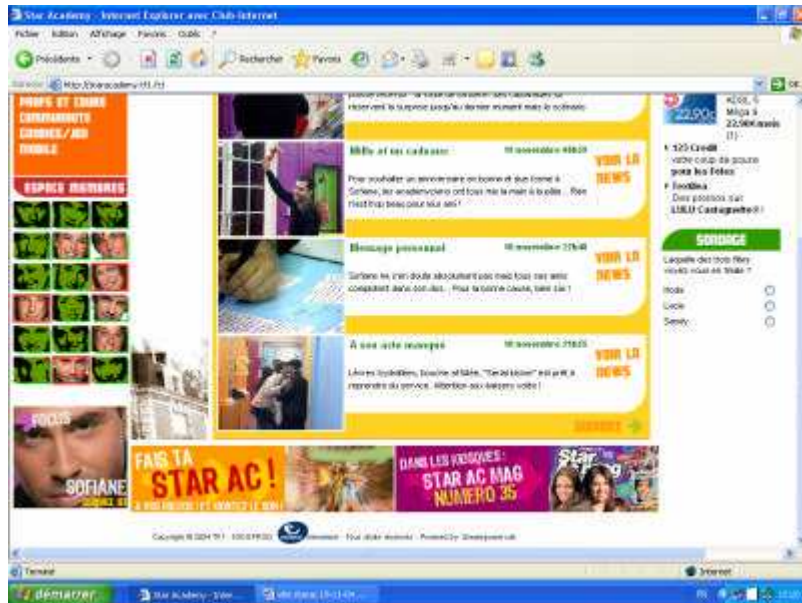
Star Academy - Internet Explorer avec Club-Internet

Fichier Edition Affichage Favoris Outils ?

Précédente Rechercher Favoris

Adresse http://staracademy.tf1.fr/

PROFS ET COURS
COMMUNAUTE
GOODIES/JEU
MOBILE

ESPACE MEMBRES

FOCUS
SOFIANE

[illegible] réservent la surprise jusqu'au dernier moment mais le scénario

Mille et un cadeaux 18 novembre 00h20 VOIR LA NEWS

Pour souhaiter un anniversaire en bonne et due forme à Sofiane, les académiciens ont tous mis la main à la pâte... Rien n'est trop beau pour leur ami !

Message personnel 18 novembre 22h40 VOIR LA NEWS

Sofiane ne s'en doute absolument pas mais tous ses amis complotent dans son dos... Pour la bonne cause, bien sûr !

A son acte manqué 18 novembre 21h25 VOIR LA NEWS

Lèvres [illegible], bouche affable, "Serial kisser" est prêt à reprendre du service... Attention aux baisers volés !

SUIVANT

FAIS TA STAR AC !

DANS LES KIOSQUES : STAR AC MAG NUMERO 35

22,90€

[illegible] Méga à 22,90€/mois (1)

123 Crédit votre coup de pouce pour les Fêtes

Freddiea Des promos sur LULU Castagnette !

SONDAGE

Laquelle des trois filles voyez-vous en finale ?

Hoda
Lucie
Sandy

Copyright © 2004 TF1 - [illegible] - Tous droits réservés - Powered by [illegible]

Terminé

Internet

démarrer Star Academy - Inter... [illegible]